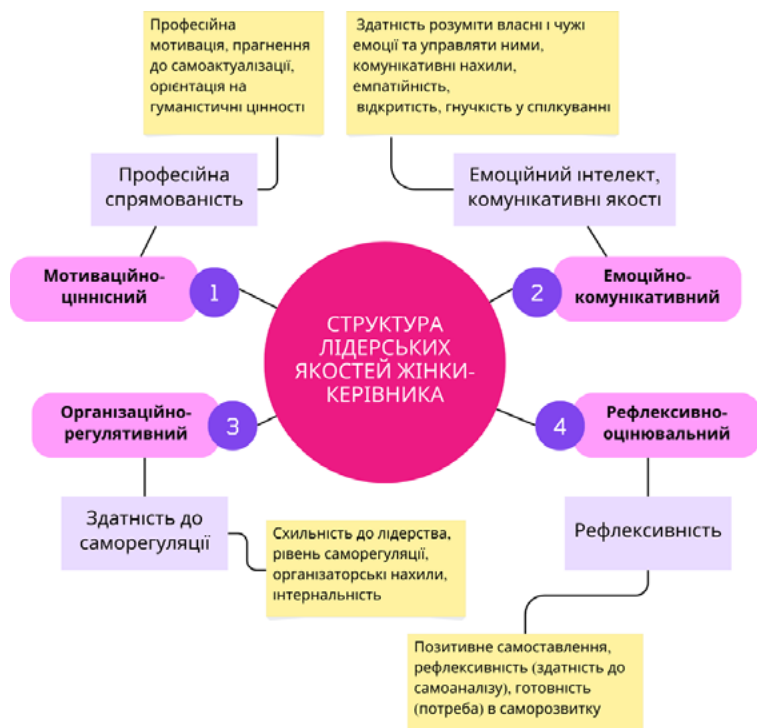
Професійна мотивація, прагнення до самоактуалізації, орієнтація на гуманістичні цінності

Здатність розуміти власні і чужі емоції та управляти ними, комунікативні нахили, емпатійність, відкритість, гнучкість у спілкуванні

Професійна спрямованість

Емоційний інтелект, комунікативні якості

Мотиваційно-ціннісний

1

2

Емоційно-комунікативний

СТРУКТУРА ЛІДЕРСЬКИХ ЯКОСТЕЙ ЖІНКИ-КЕРІВНИКА

Організаційно-регулятивний

3

4

Рефлексивно-оцінювальний

Здатність до саморегуляції

Схильність до лідерства, рівень саморегуляції, організаторські нахили, інтернальність

Рефлексивність

Позитивне самоставлення, рефлексивність (здатність до самоаналізу), готовність (потреба) в саморозвитку